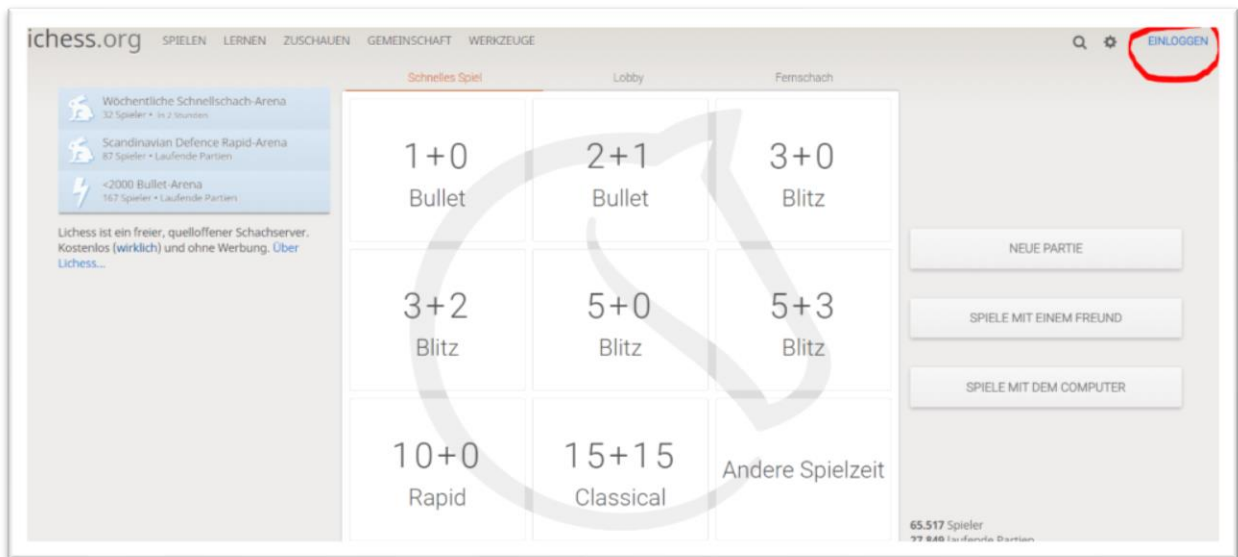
lichess.org SPIELEN LERNEN ZUSCHAUEN GEMEINSCHAFT WERKZEUGE

EINLOGGEN

Schnelles Spiel | Lobby | Fernschach

Wöchentliche Schnellschach-Arena
32 Spieler • in 2 Stunden

Scandinavian Defence Rapid-Arena
87 Spieler • Laufende Partien

<2000 Bullet-Arena
167 Spieler • Laufende Partien

Lichess ist ein freier, quelloffener Schachserver. Kostenlos (wirklich) und ohne Werbung. Über Lichess...

| 1+0 Bullet | 2+1 Bullet | 3+0 Blitz |
|---|---|---|
| 3+2 Blitz | 5+0 Blitz | 5+3 Blitz |
| 10+0 Rapid | 15+15 Classical | Andere Spielzeit |

NEUE PARTIE

SPIELE MIT EINEM FREUND

SPIELE MIT DEM COMPUTER

65.517 Spieler
27.849 laufende Partien